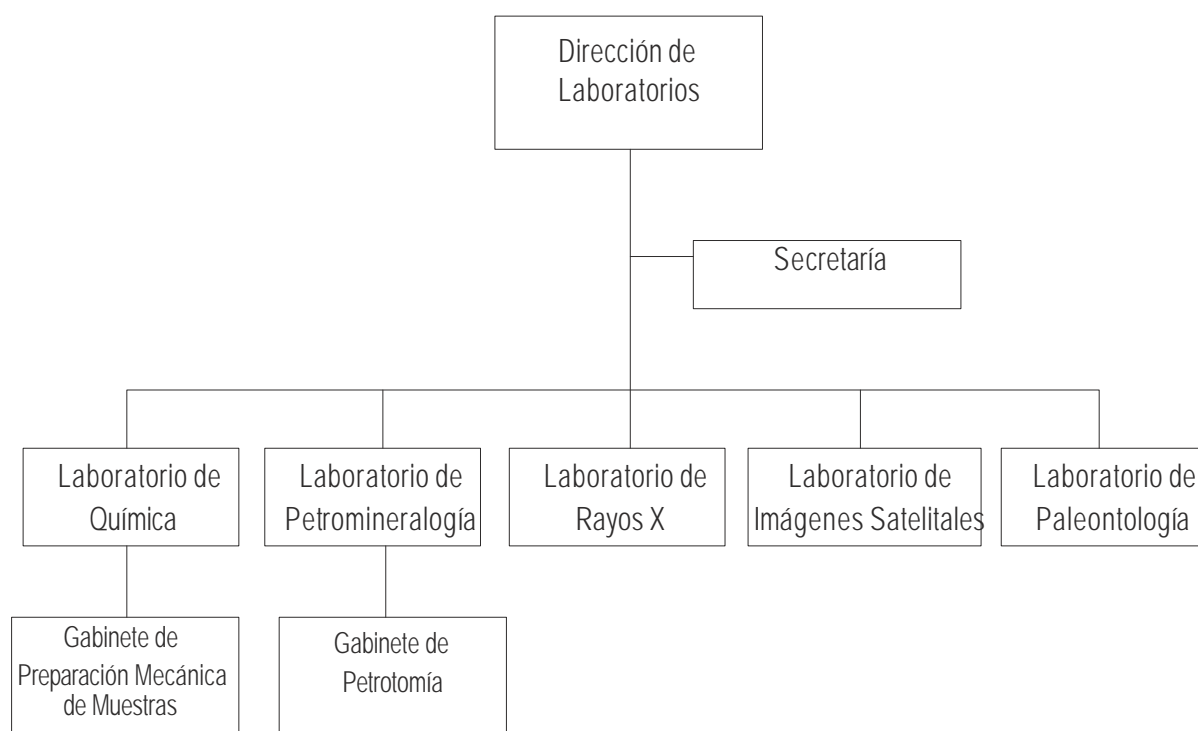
Dirección de Laboratorios

Secretaría

Laboratorio de Química

Laboratorio de Petromineralogía

Laboratorio de Rayos X

Laboratorio de Imágenes Satelitales

Laboratorio de Paleontología

Gabinete de Preparación Mecánica de Muestras

Gabinete de Petrotomía